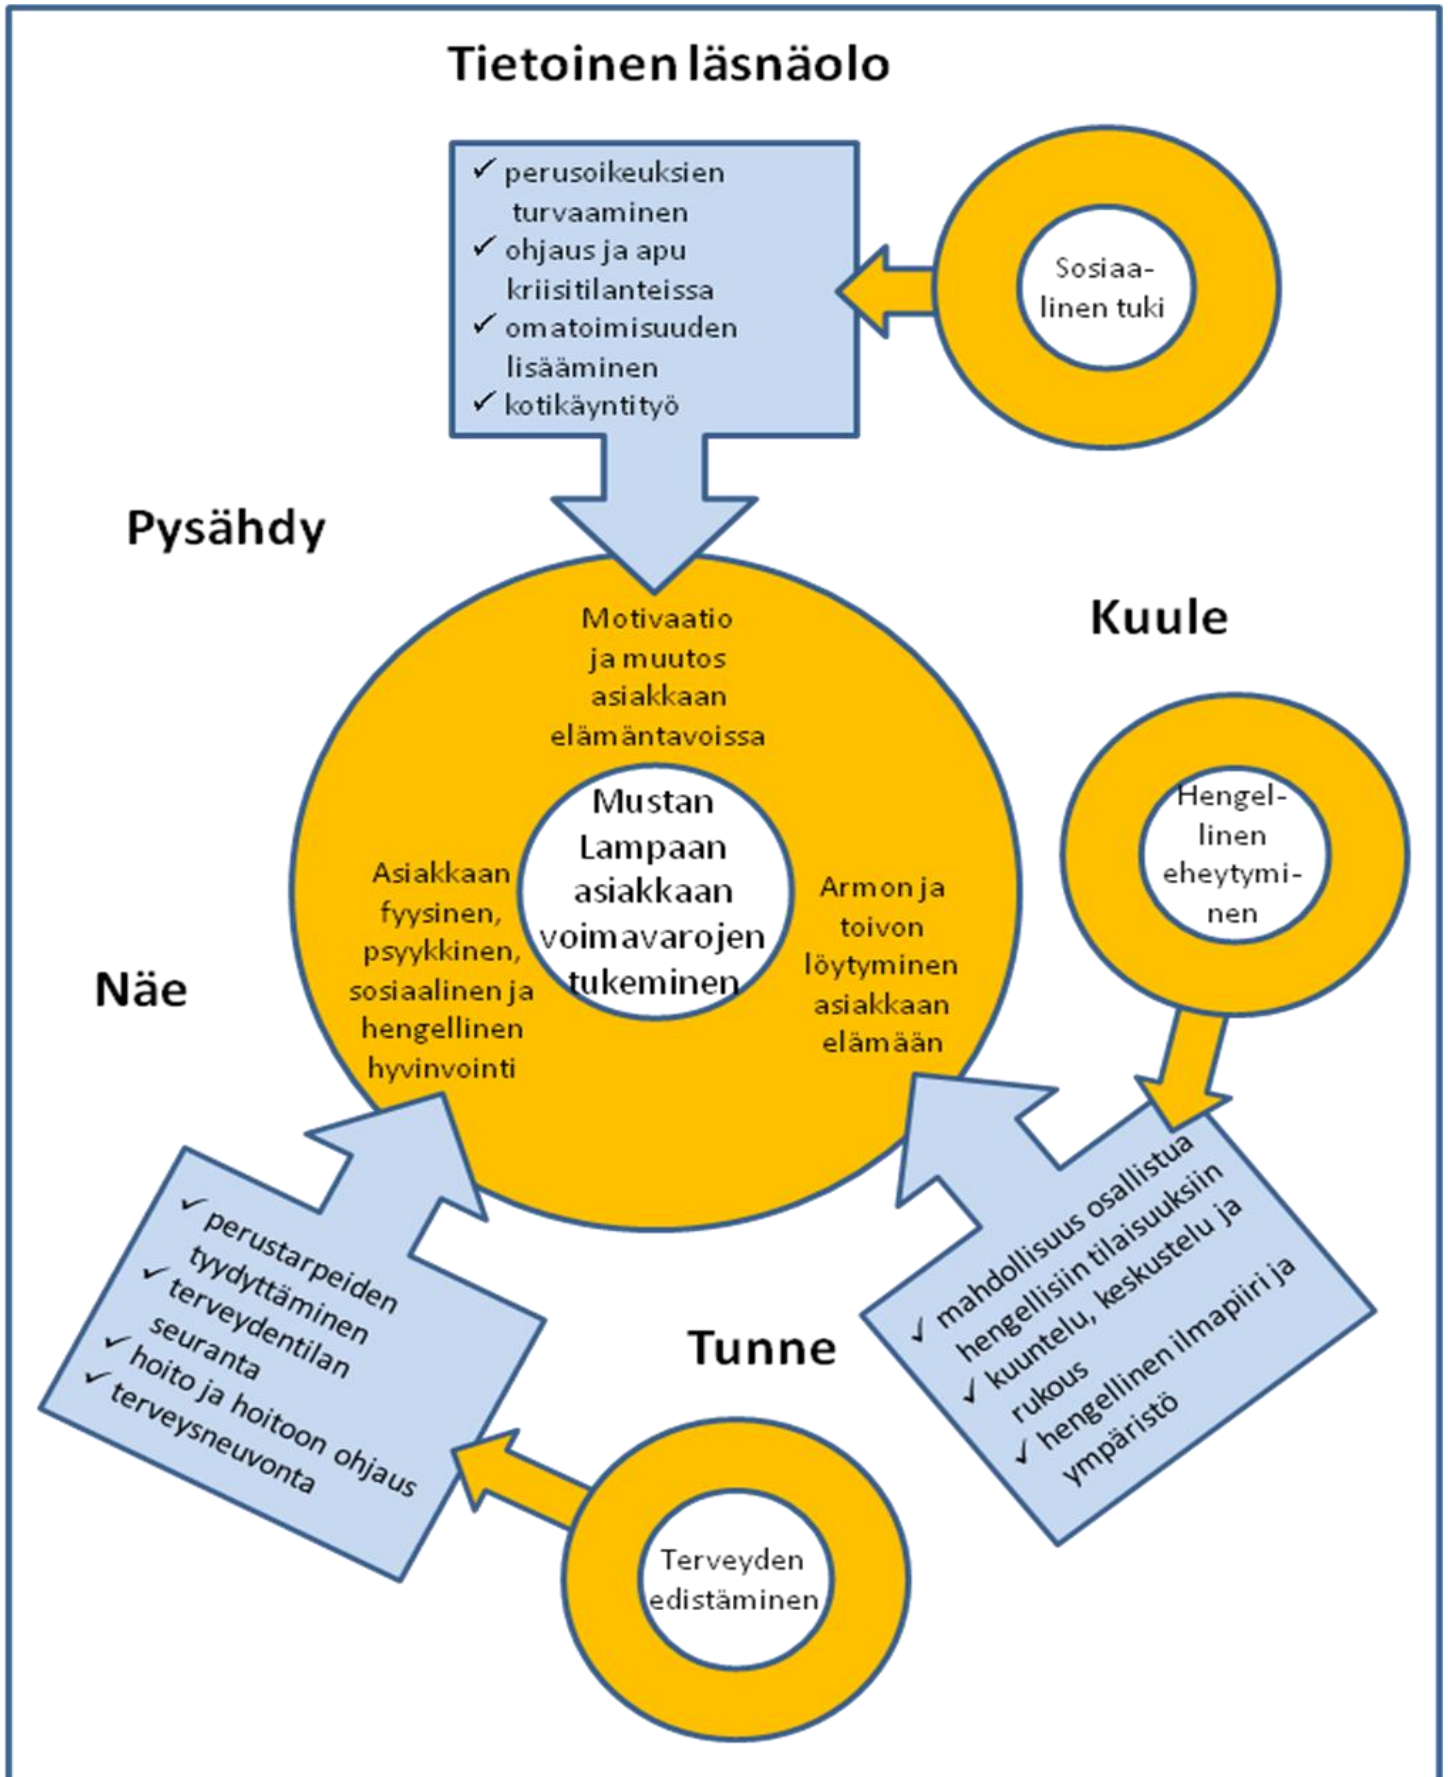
Tietoinen läsnäolo

✓ perusoikeuksien turvaaminen
✓ ohjaus ja apu kriisitilanteissa
✓ omatoimisuuden lisääminen
✓ kotikäyntityö

Sosiaalinen tuki

Pysähdy

Kuule

Motivaatio ja muutos asiakkaan elämäntavoissa

Mustan Lampaan asiakkaan voimavarojen tukeminen

Asiakkaan fyysinen, psyykkinen, sosiaalinen ja hengellinen hyvinvointi

Armon ja toivon löytyminen asiakkaan elämään

Hengellinen eheytyminen

Näe

✓ perustarpeiden tyydyttäminen
✓ terveydentilan seuranta
✓ hoito ja hoitoon ohjaus
✓ terveysneuvonta

Tunne

✓ mahdollisuus osallistua hengellisiin tilaisuuksiin
✓ kuuntelu, keskustelu ja rukous
✓ hengellinen ilmapiiri ja ympäristö

Terveyden edistäminen